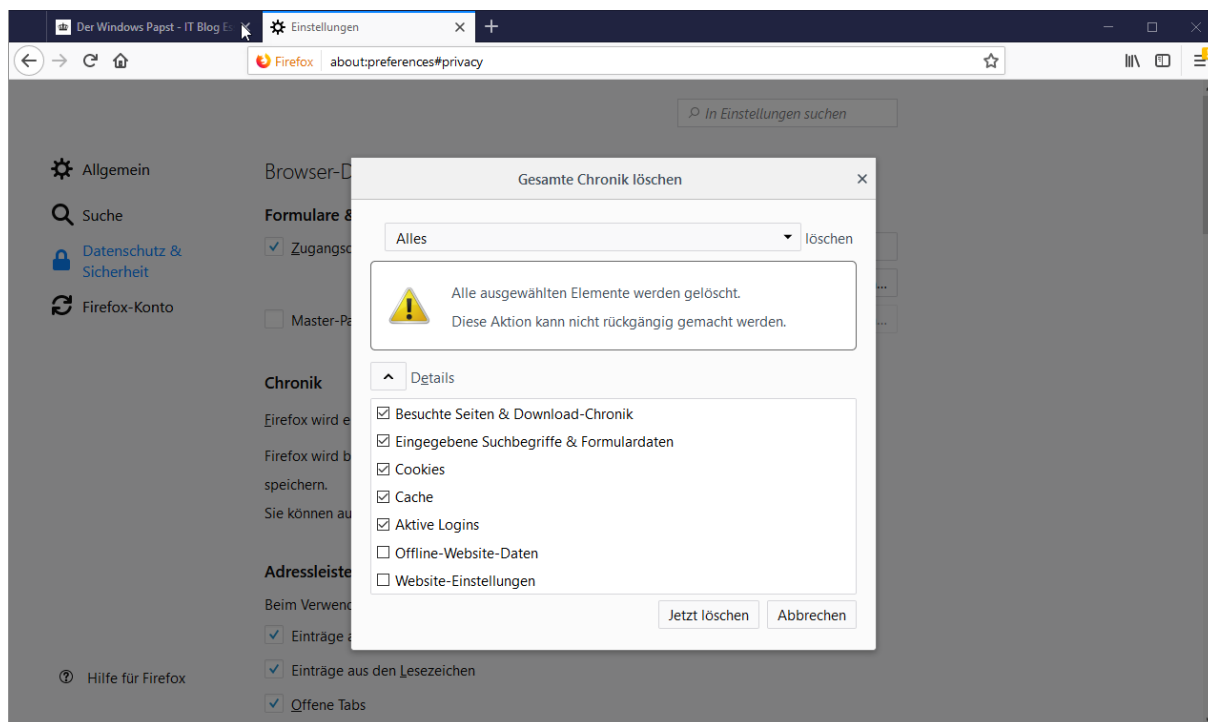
Der Windows Papst - IT Blog Es
Einstellungen
Firefox about:preferences#privacy

In Einstellungen suchen

Allgemein
Suche
Datenschutz & Sicherheit
Firefox-Konto

Browser-D
Formulare &
Zugangsd
Master-Pa
Chronik
Firefox wird e
Firefox wird b
speichern.
Sie können au
Adressleiste
Beim Verwend
Einträge a
Einträge aus den Lesezeichen
Offene Tabs

Hilfe für Firefox

Gesamte Chronik löschen
Alles
löschen
Alle ausgewählten Elemente werden gelöscht.
Diese Aktion kann nicht rückgängig gemacht werden.
Details
Besuchte Seiten & Download-Chronik
Eingegebene Suchbegriffe & Formulardaten
Cookies
Cache
Aktive Logins
Offline-Website-Daten
Website-Einstellungen
Jetzt löschen
Abbrechen